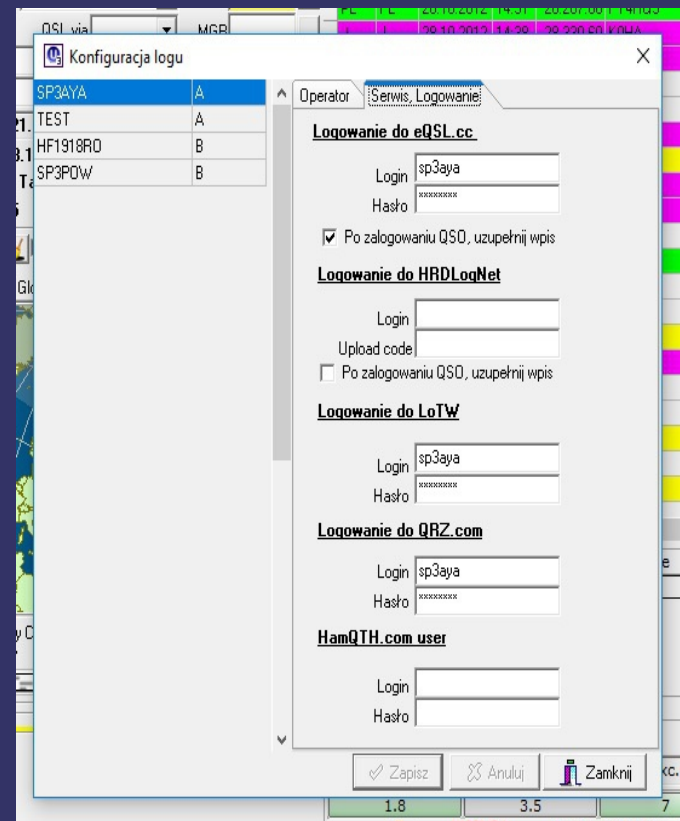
QSL via
MGR

Konfiguracja logu

| SP3AYA | A |
|---|---|
| TEST | A |
| HF1918RO | B |
| SP3POW | B |

Operator
Serwis, Logowanie

Logowanie do eQSL.cc
Login sp3aya
Hasło ********
☑ Po zalogowaniu QSO, uzupełnij wpis

Logowanie do HRDLogNet
Login
Upload code
☐ Po zalogowaniu QSO, uzupełnij wpis

Logowanie do LoTW
Login sp3aya
Hasło ********

Logowanie do QRZ.com
Login sp3aya
Hasło ********

HamQTH.com user
Login
Hasło

Zapisz
Anuluj
Zamknij

1.8
3.5
7